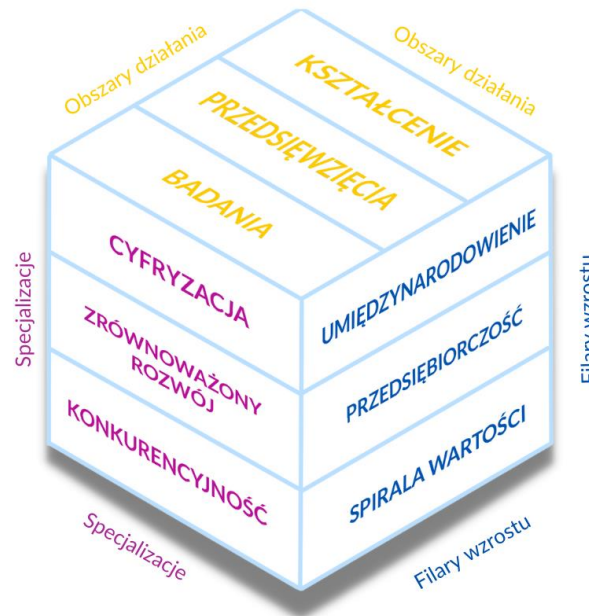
Obszary działania

Obszary działania

KSZTAŁCENIE

PRZEDSIĘWZIĘCIA

BADANIA

Specjalizacje

CYFRYZACJA

ZRÓWNOWAŻONY ROZWÓJ

KONKURENCYJNOŚĆ

UMIĘDZYNARODOWIENIE

PRZEDSIĘBIORCZOŚĆ

SPIRALA WARTOŚCI

Filary wzrostu

Specjalizacje

Filary wzrostu